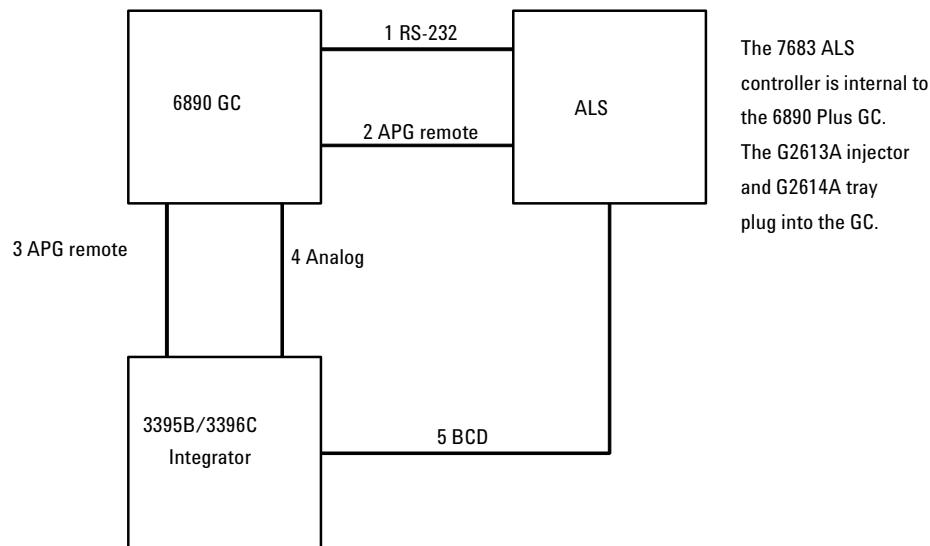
6890 GC

1 RS-232

2 APG remote

ALS

The 7683 ALS controller is internal to the 6890 Plus GC. The G2613A injector and G2614A tray plug into the GC.

3 APG remote

4 Analog

3395B/3396C Integrator

5 BCD